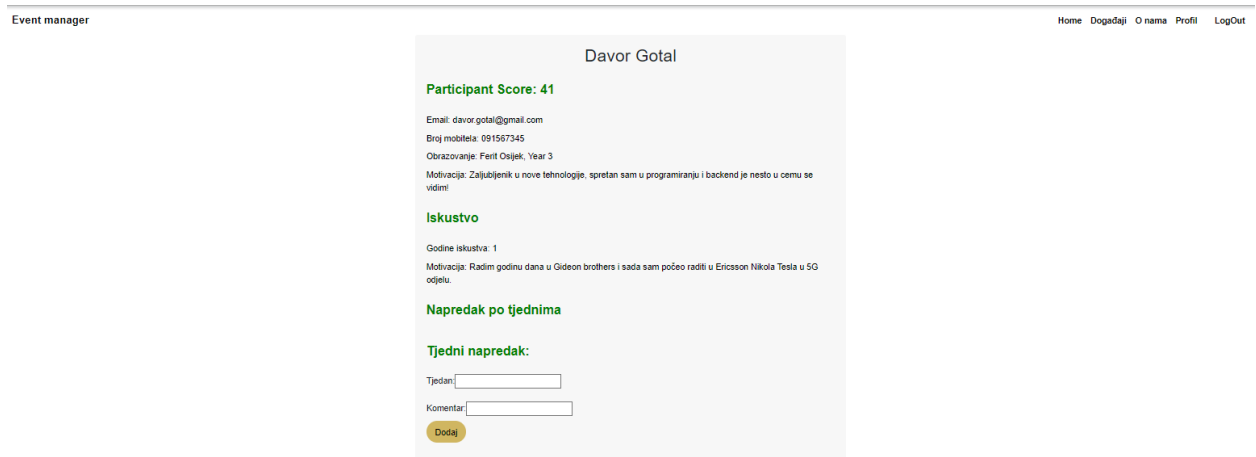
Event manager

Home Događaji O nama Profil LogOut

Davor Gotal

Participant Score: 41

Email: davor.gotal@gmail.com

Broj mobitela: 091567345

Obrazovanje: Ferit Osijek, Year 3

Motivacija: Zaljubljenik u nove tehnologije, spretan sam u programiranju i backend je nesto u cemu se vidim!

Iskustvo

Godine iskustva: 1

Motivacija: Radim godinu dana u Gideon brothers i sada sam počeo raditi u Ericsson Nikola Tesla u 5G odjelu.

Napredak po tjednima

Tjedni napredak:

Tjedan:

Komentar:

Dodaj